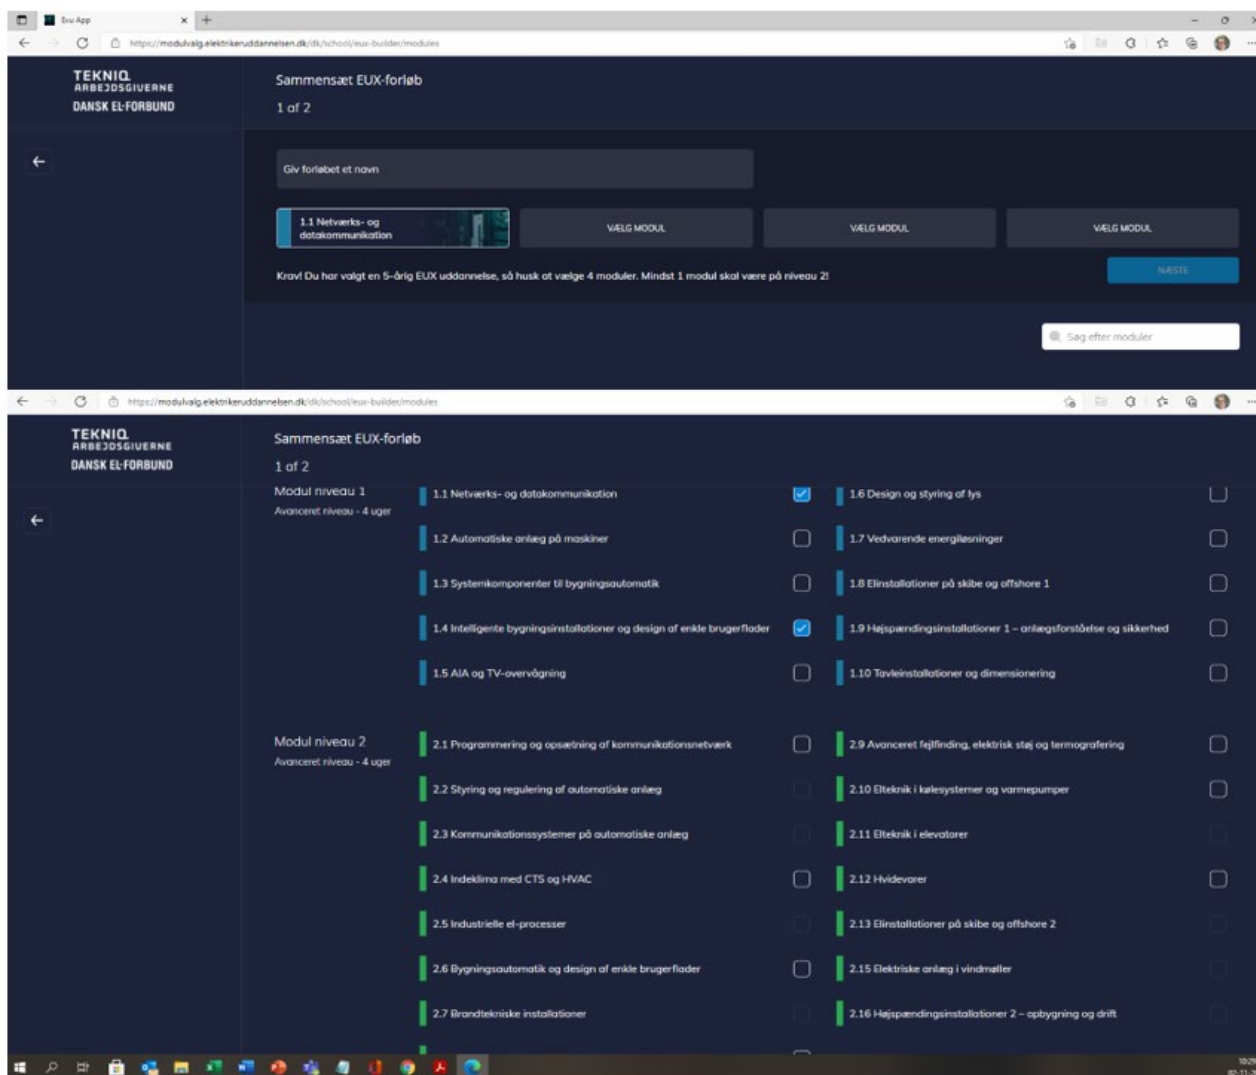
Evu App

https://modulvalg.elektrikeruddannelsen.dk/dk/school/eux-builder/modules

TEKNIQ ARBEJDSGIVERNE
DANSK EL-FORBUND

Sammensæt EUX-forløb
1 of 2

Giv forløbet et navn

1.1 Netværks- og datakommunikation
VÆLG MODUL
VÆLG MODUL
VÆLG MODUL

Krav! Du har valgt en 5-årig EUX uddannelse, så husk at vælge 4 moduler. Mindst 1 modul skal være på niveau 2!

NÆSTE

Søg efter moduler

https://modulvalg.elektrikeruddannelsen.dk/dk/school/eux-builder/modules

TEKNIQ ARBEJDSGIVERNE
DANSK EL-FORBUND

Sammensæt EUX-forløb
1 of 2

Modul niveau 1
Avanceret niveau - 4 uger

1.1 Netværks- og datakommunikation
1.2 Automatiske anlæg på maskiner
1.3 Systemkomponenter til bygningsautomatik
1.4 Intelligente bygningsinstallationer og design af enkle brugerflader
1.5 AIA og TV-overvågning
1.6 Design og styring af lys
1.7 Vedvarende energiløsninger
1.8 Elinstallationer på skibe og offshore 1
1.9 Højspændingsinstallationer 1 – anlægsforståelse og sikkerhed
1.10 Tavleinstallationer og dimensionering

Modul niveau 2
Avanceret niveau - 4 uger

2.1 Programmering og opsætning af kommunikationsnetværk
2.2 Styring og regulering af automatiske anlæg
2.3 Kommunikationssystemer på automatiske anlæg
2.4 Indeklima med CTS og HVAC
2.5 Industrielle el-processer
2.6 Bygningsautomatik og design af enkle brugerflader
2.7 Brandtekniske installationer
2.9 Avanceret fejlfinding, elektrisk støj og termografering
2.10 Elteknik i kølesystemer og varmepumper
2.11 Elteknik i elevatorer
2.12 Hvidevarer
2.13 Elinstallationer på skibe og offshore 2
2.15 Elektriske anlæg i vindmøller
2.16 Højspændingsinstallationer 2 – opbygning og drift